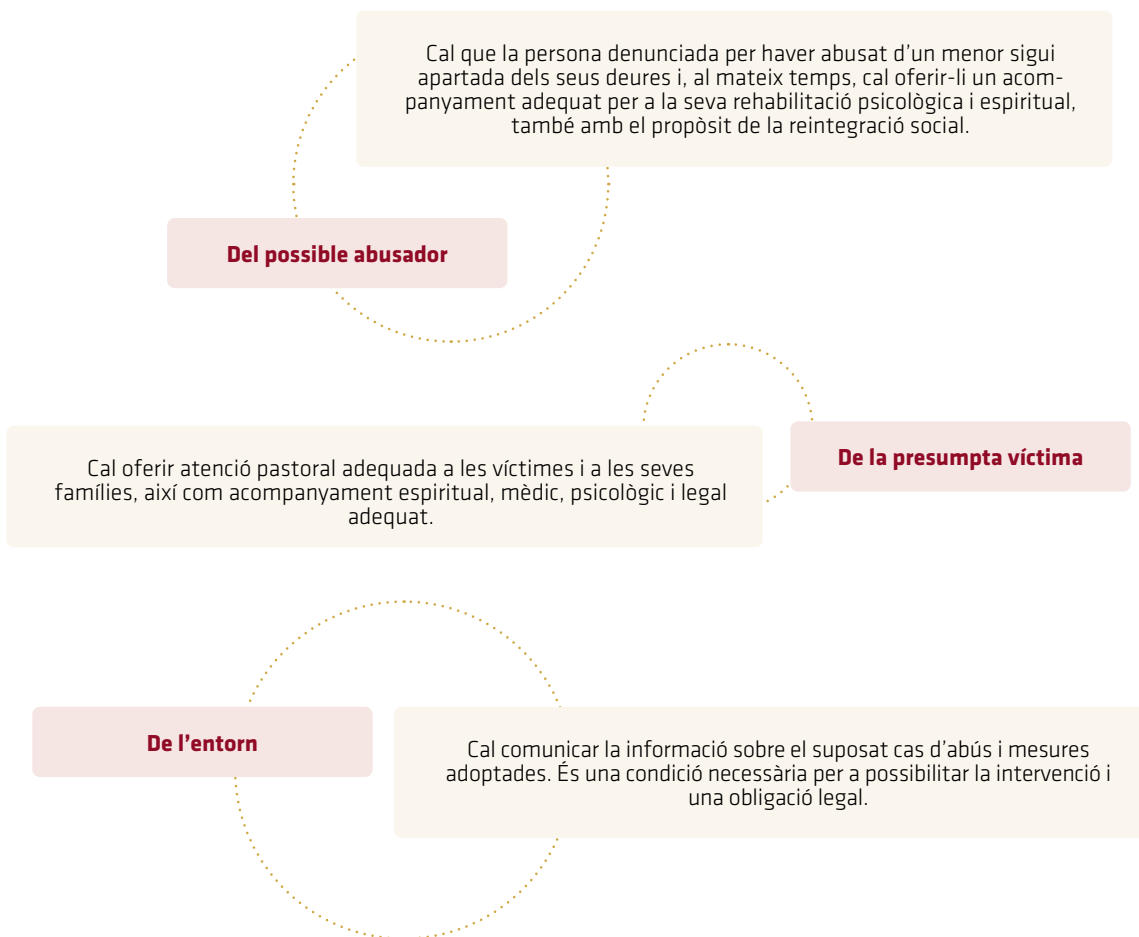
Cal que la persona denunciada per haver abusat d’un menor sigui apartada dels seus deures i, al mateix temps, cal oferir-li un acompanyament adequat per a la seva rehabilitació psicològica i espiritual, també amb el propòsit de la reintegració social.

Del possible abusador

Cal oferir atenció pastoral adequada a les víctimes i a les seves famílies, així com acompanyament espiritual, mèdic, psicològic i legal adequat.

De la presumpta víctima

De l’entorn

Cal comunicar la informació sobre el suposat cas d’abús i mesures adoptades. És una condició necessària per a possibilitar la intervenció i una obligació legal.